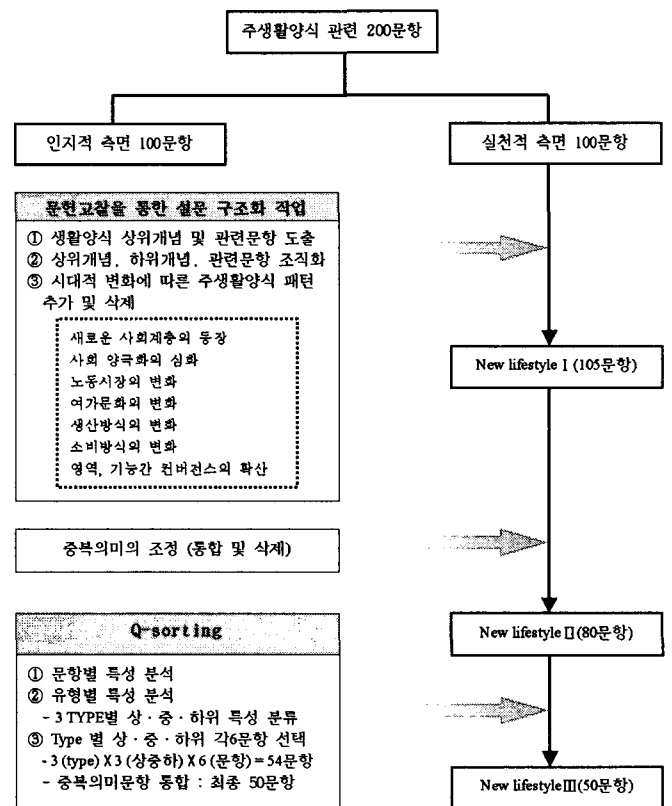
주생활양식 관련 200문항

인지적 측면 100문항

실천적 측면 100문항

문헌고찰을 통한 설문 구조화 작업

① 생활양식 상위개념 및 관련문항 도출
② 상위개념, 하위개념, 관련문항 조직화
③ 시대적 변화에 따른 주생활양식 패턴 추가 및 삭제

새로운 사회계층의 등장
사회 양극화의 심화
노동시장의 변화
여가문화의 변화
생산방식의 변화
소비방식의 변화
영역, 기능간 컨버전스의 확산

New lifestyle I (105문항)

중복의미의 조정 (통합 및 삭제)

Q-sorting

New lifestyle II (80문항)

① 문항별 특성 분석
② 유형별 특성 분석
- 3 TYPE별 상 · 중 · 하위 특성 분류
③ Type 별 상 · 중 · 하위 각6문항 선택
- 3 (type) X 3 (상중하) X 6 (문항) = 54문항
- 중복의미문항 통합 : 최종 50문항

New lifestyle III (50문항)